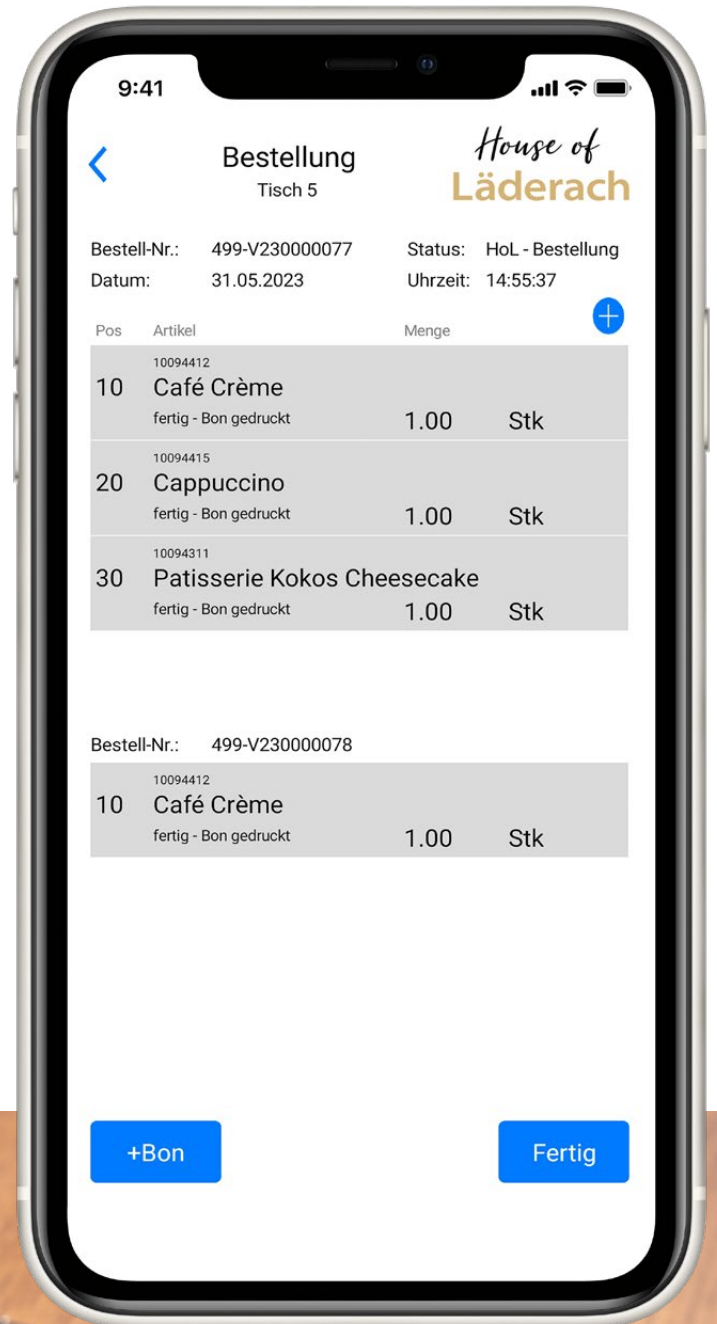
9:41

Bestellung
Tisch 5

House of
Läderach

Bestell-Nr.: 499-V230000077
Datum: 31.05.2023
Status: HoL - Bestellung
Uhrzeit: 14:55:37

| Pos | Artikel | Menge | |
|---|---|---|---|
| 10 | 10094412 Café Crème fertig - Bon gedruckt | 1.00 | Stk |
| 20 | 10094415 Cappuccino fertig - Bon gedruckt | 1.00 | Stk |
| 30 | 10094311 Patisserie Kokos Cheesecake fertig - Bon gedruckt | 1.00 | Stk |

Bestell-Nr.: 499-V230000078

| | | | |
|---|---|---|---|
| 10 | 10094412 Café Crème fertig - Bon gedruckt | 1.00 | Stk |

+Bon

Fertig